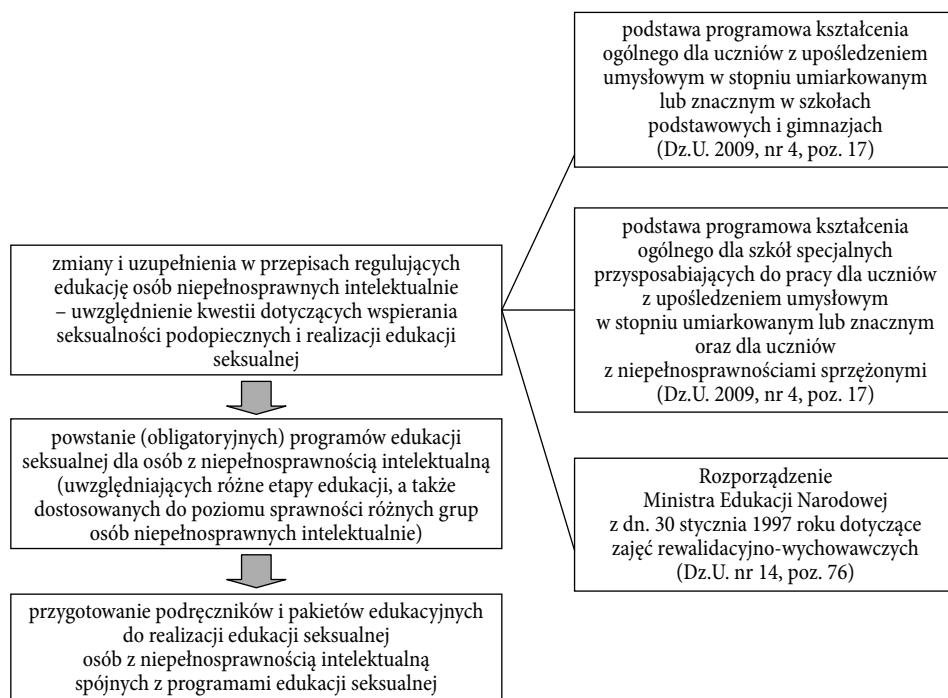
zmiany i uzupełnienia w przepisach regulujących edukację osób niepełnosprawnych intelektualnie – uwzględnienie kwestii dotyczących wspierania seksualności podopiecznych i realizacji edukacji seksualnej

powstanie (obligatoryjnych) programów edukacji seksualnej dla osób z niepełnosprawnością intelektualną (uwzględniających różne etapy edukacji, a także dostosowanych do poziomu sprawności różnych grup osób niepełnosprawnych intelektualnie)

przygotowanie podręczników i pakietów edukacyjnych do realizacji edukacji seksualnej osób z niepełnosprawnością intelektualną spójnych z programami edukacji seksualnej

podstawa programowa kształcenia ogólnego dla uczniów z upośledzeniem umysłowym w stopniu umiarkowanym lub znacznym w szkołach podstawowych i gimnazjach (Dz.U. 2009, nr 4, poz. 17)

podstawa programowa kształcenia ogólnego dla szkół specjalnych przysposabiających do pracy dla uczniów z upośledzeniem umysłowym w stopniu umiarkowanym lub znacznym oraz dla uczniów z niepełnosprawnościami sprzężonymi (Dz.U. 2009, nr 4, poz. 17)

Rozporządzenie Ministra Edukacji Narodowej z dn. 30 stycznia 1997 roku dotyczące zajęć rewalidacyjno-wychowawczych (Dz.U. nr 14, poz. 76)